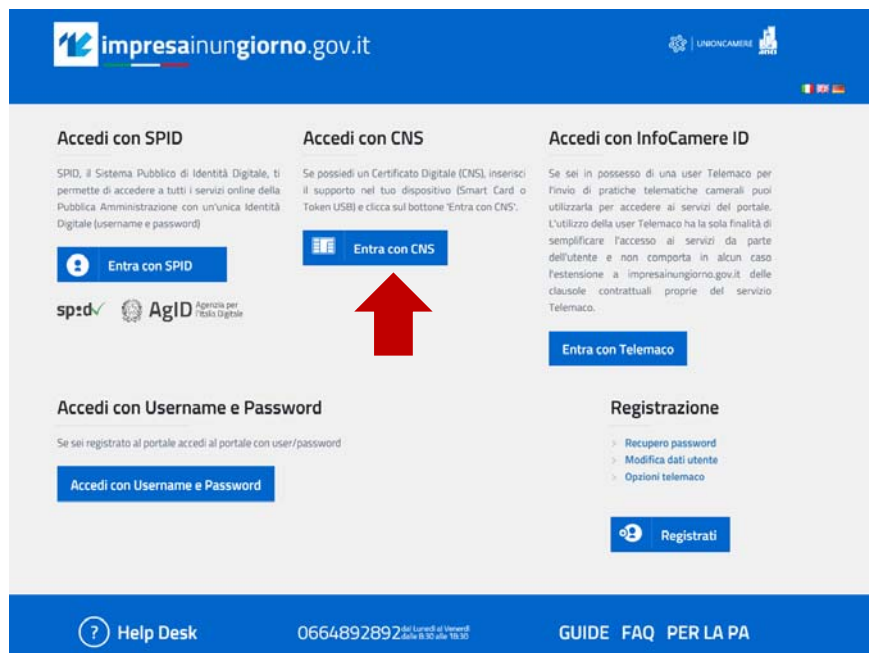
impresainungiorno.gov.it

UNIONCAMERE

Accedi con SPID

SPID, il Sistema Pubblico di Identità Digitale, ti permette di accedere a tutti i servizi online della Pubblica Amministrazione con un'unica Identità Digitale (username e password)

Entra con SPID

spid AgID Agenzia per l'Italia Digitale

Accedi con CNS

Se possiedi un Certificato Digitale (CNS), inserisci il supporto nel tuo dispositivo (Smart Card o Token USB) e clicca sul bottone 'Entra con CNS'.

Entra con CNS

Accedi con InfoCamere ID

Se sei in possesso di una user Telemaco per l'invio di pratiche telematiche camerali puoi utilizzarla per accedere ai servizi del portale. L'utilizzo della user Telemaco ha la sola finalità di semplificare l'accesso ai servizi da parte dell'utente e non comporta in alcun caso l'estensione a impresainungiorno.gov.it delle clausole contrattuali proprie del servizio Telemaco.

Entra con Telemaco

Accedi con Username e Password

Se sei registrato al portale accedi al portale con user/password

Accedi con Username e Password

Registrazione

Recupero password
Modifica dati utente
Opzioni telemaco

Registrati

Help Desk

0664892892 dal Lunedì al Venerdì dalle 8:30 alle 18:30

GUIDE FAQ PER LA PA